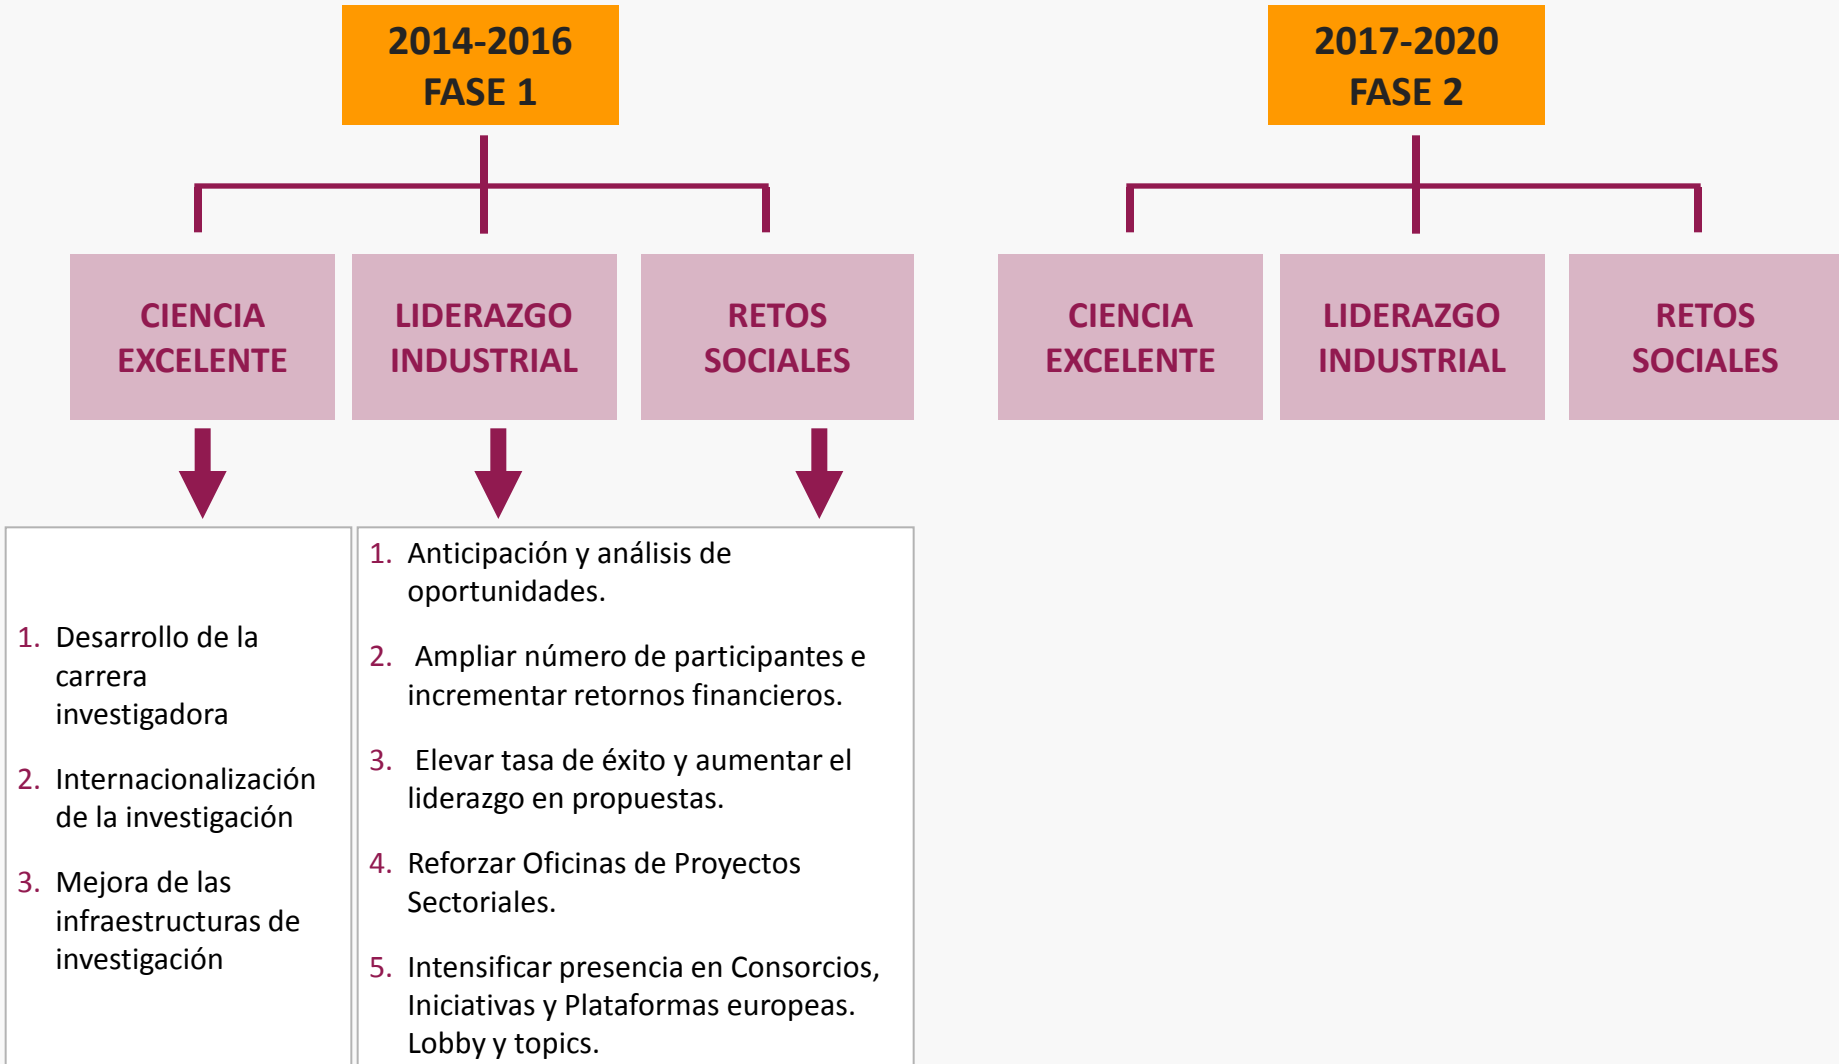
2014-2016
FASE 1

2017-2020
FASE 2

CIENCIA EXCELENTE

LIDERAZGO INDUSTRIAL

RETOS SOCIALES

CIENCIA EXCELENTE

LIDERAZGO INDUSTRIAL

RETOS SOCIALES

1. Desarrollo de la carrera investigadora

2. Internacionalización de la investigación

3. Mejora de las infraestructuras de investigación

1. Anticipación y análisis de oportunidades.

2. Ampliar número de participantes e incrementar retornos financieros.

3. Elevar tasa de éxito y aumentar el liderazgo en propuestas.

4. Reforzar Oficinas de Proyectos Sectoriales.

5. Intensificar presencia en Consorcios, Iniciativas y Plataformas europeas. Lobby y topics.